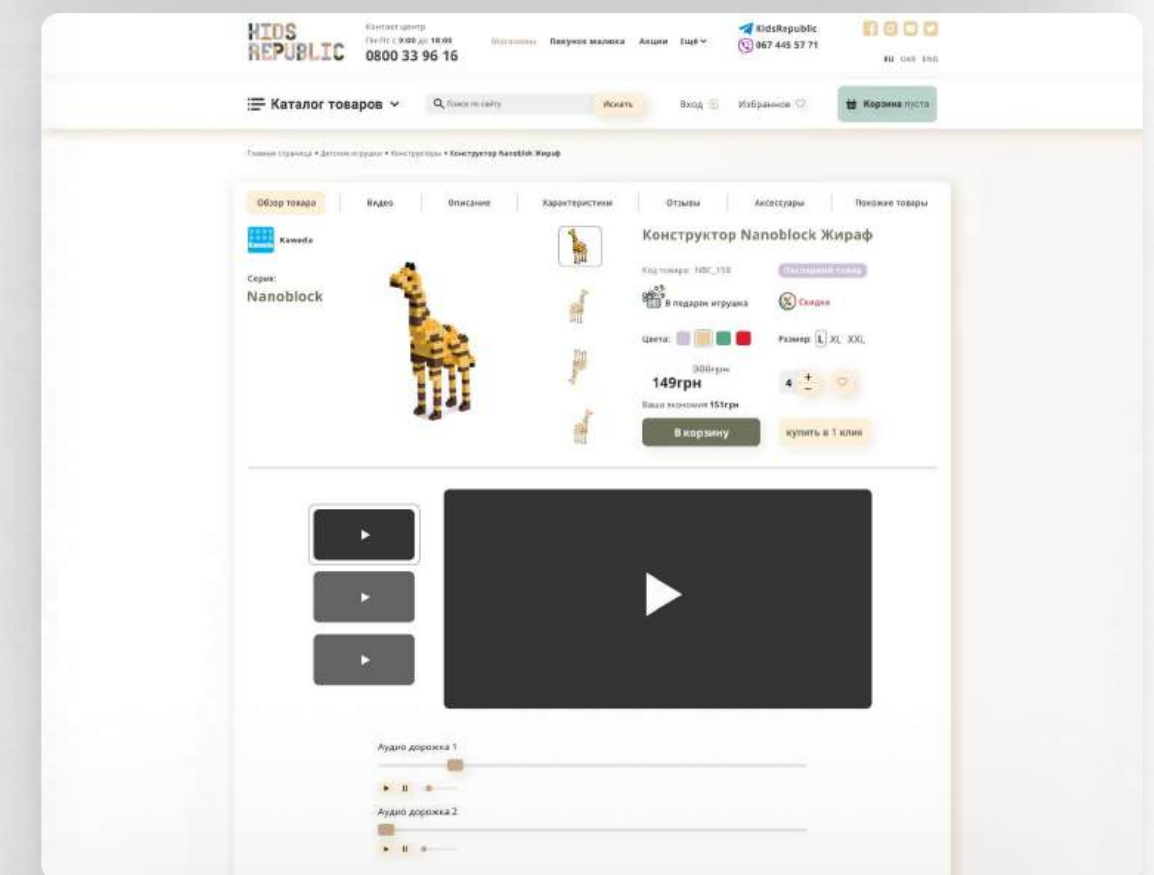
KIDS REPUBLIC

Контакт центр
Пн-Пт с 9:00 до 18:00
0800 33 96 16

Магазины Пакунок малюка Акции Ещё

KidsRepublic
067 445 57 71

RU UKR ENG

Каталог товаров

Поиск по сайту Искать

Вход Избранное

Корзина пуста

Главная страница • Детские игрушки • Конструкторы • Конструктор Nanoblock Жираф

Обзор товара | Видео | Описание | Характеристики | Отзывы | Аксессуары | Похожие товары

Kawada

Серия:
Nanoblock

Конструктор Nanoblock Жираф

Код товара: NBC_158

Последний товар

В подарок игрушка

Скидка

Цвета:

Размер: L XL XXL

300грн
149грн

4 + −

Ваша экономия 151грн

В корзину

купить в 1 клик

Аудио дорожка 1

Аудио дорожка 2